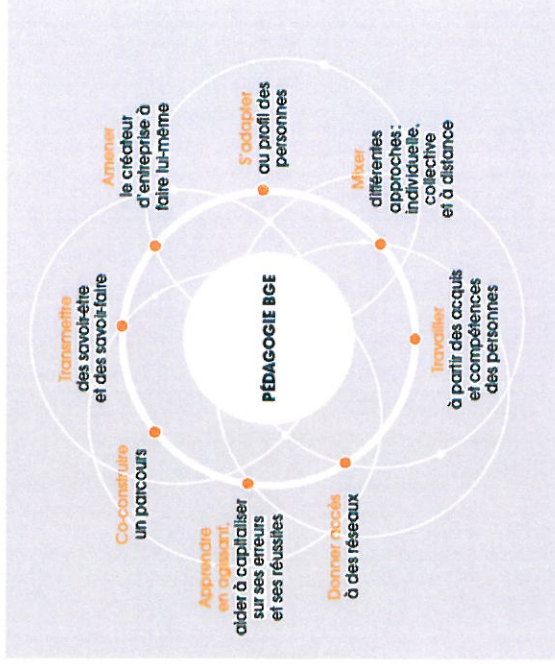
PÉDAGOGIE BGE

Amener le créateur d'entreprise à faire lui-même

S'adapter au profil des personnes

Mixer différentes approches : individuelle, collective et à distance

Travailler à partir des acquis et compétences des personnes

Donner accès à des réseaux

Apprendre en agissant aider à capitaliser sur ses erreurs et ses réussites

Co-construire un parcours

Transmettre des savoir-être et des savoir-faire